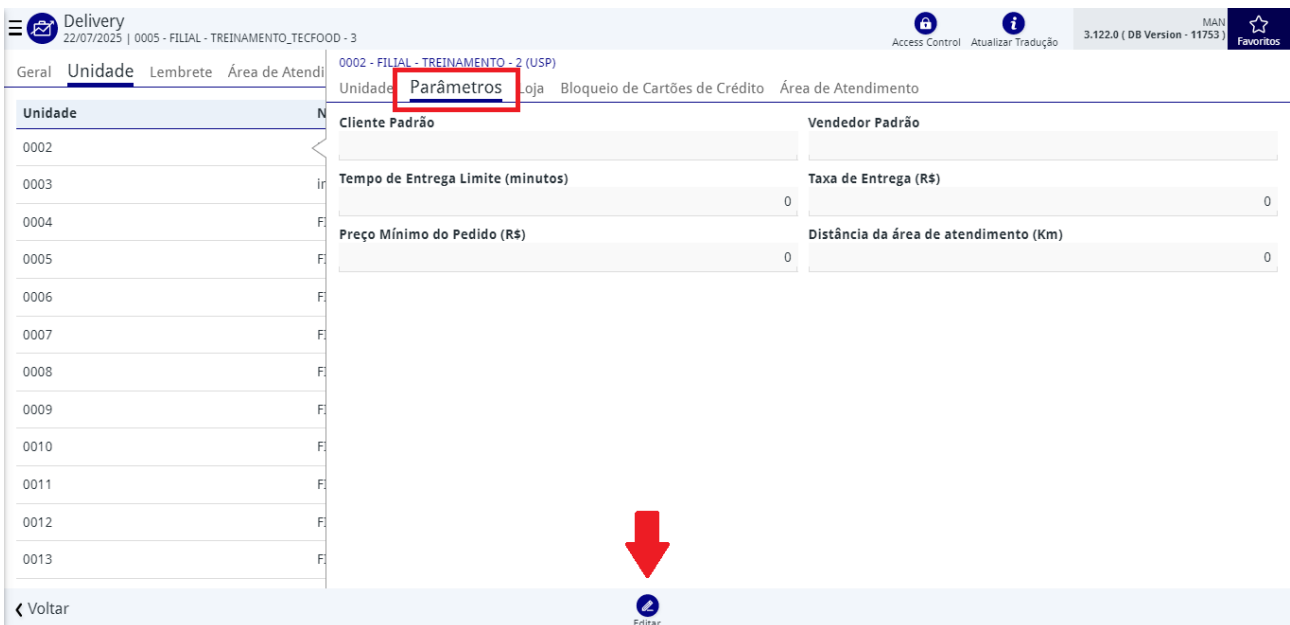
Delivery
22/07/2025 | 0005 - FILIAL - TREINAMENTO_TECFOOD - 3

Access Control Atualizar Tradução

MAN
3.122.0 ( DB Version - 11753 )

Favoritos

Geral Unidade Lembrete Área de Atendi

| Unidade | N |
|---|---|
| 0002 | |
| 0003 | ir |
| 0004 | F |
| 0005 | F |
| 0006 | F |
| 0007 | F |
| 0008 | F |
| 0009 | F |
| 0010 | F |
| 0011 | F |
| 0012 | F |
| 0013 | F |

0002 - FILIAL - TREINAMENTO - 2 (USP)

Unidade Parâmetros Loja Bloqueio de Cartões de Crédito Área de Atendimento

Cliente Padrão

Vendedor Padrão

Tempo de Entrega Limite (minutos)
0

Taxa de Entrega (R$)
0

Preço Mínimo do Pedido (R$)
0

Distância da área de atendimento (Km)
0

‹ Voltar

Editar